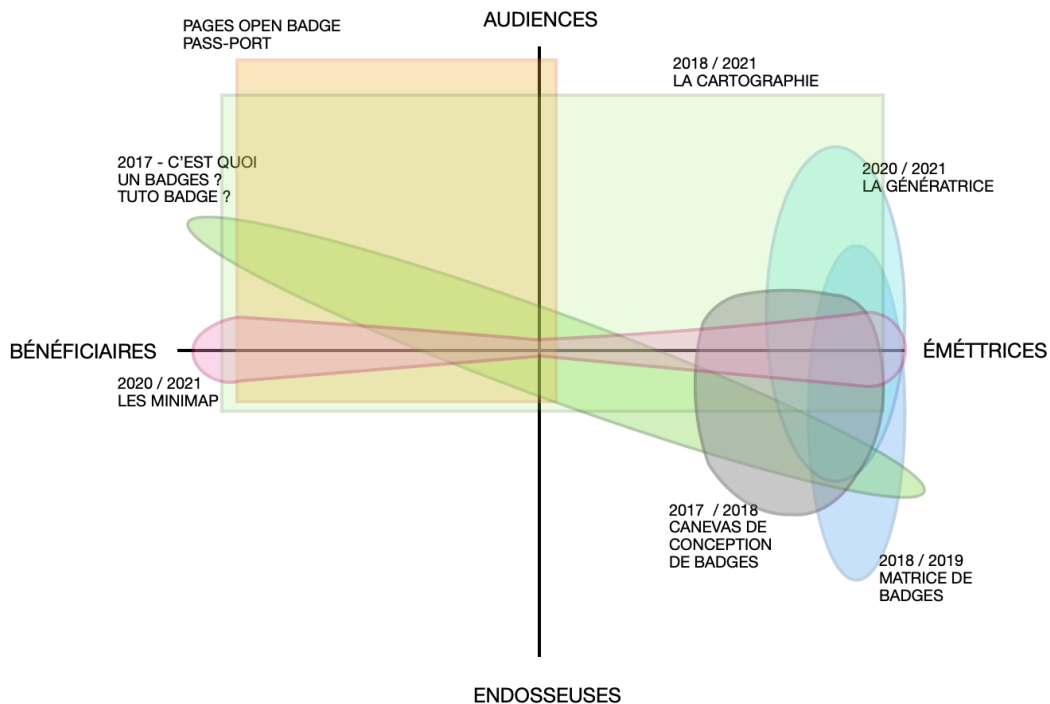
PAGES OPEN BADGE PASS-PORT

AUDIENCES

2018 / 2021
LA CARTOGRAPHIE

2017 - C'EST QUOI UN BADGES ? TUTO BADGE ?

2020 / 2021
LA GÉNÉRATRICE

BÉNÉFICIAIRES

ÉMÉTTRICES

2020 / 2021
LES MINIMAP

2017 / 2018
CANEVAS DE CONCEPTION DE BADGES

2018 / 2019
MATRICE DE BADGES

ENDOSSEUSES